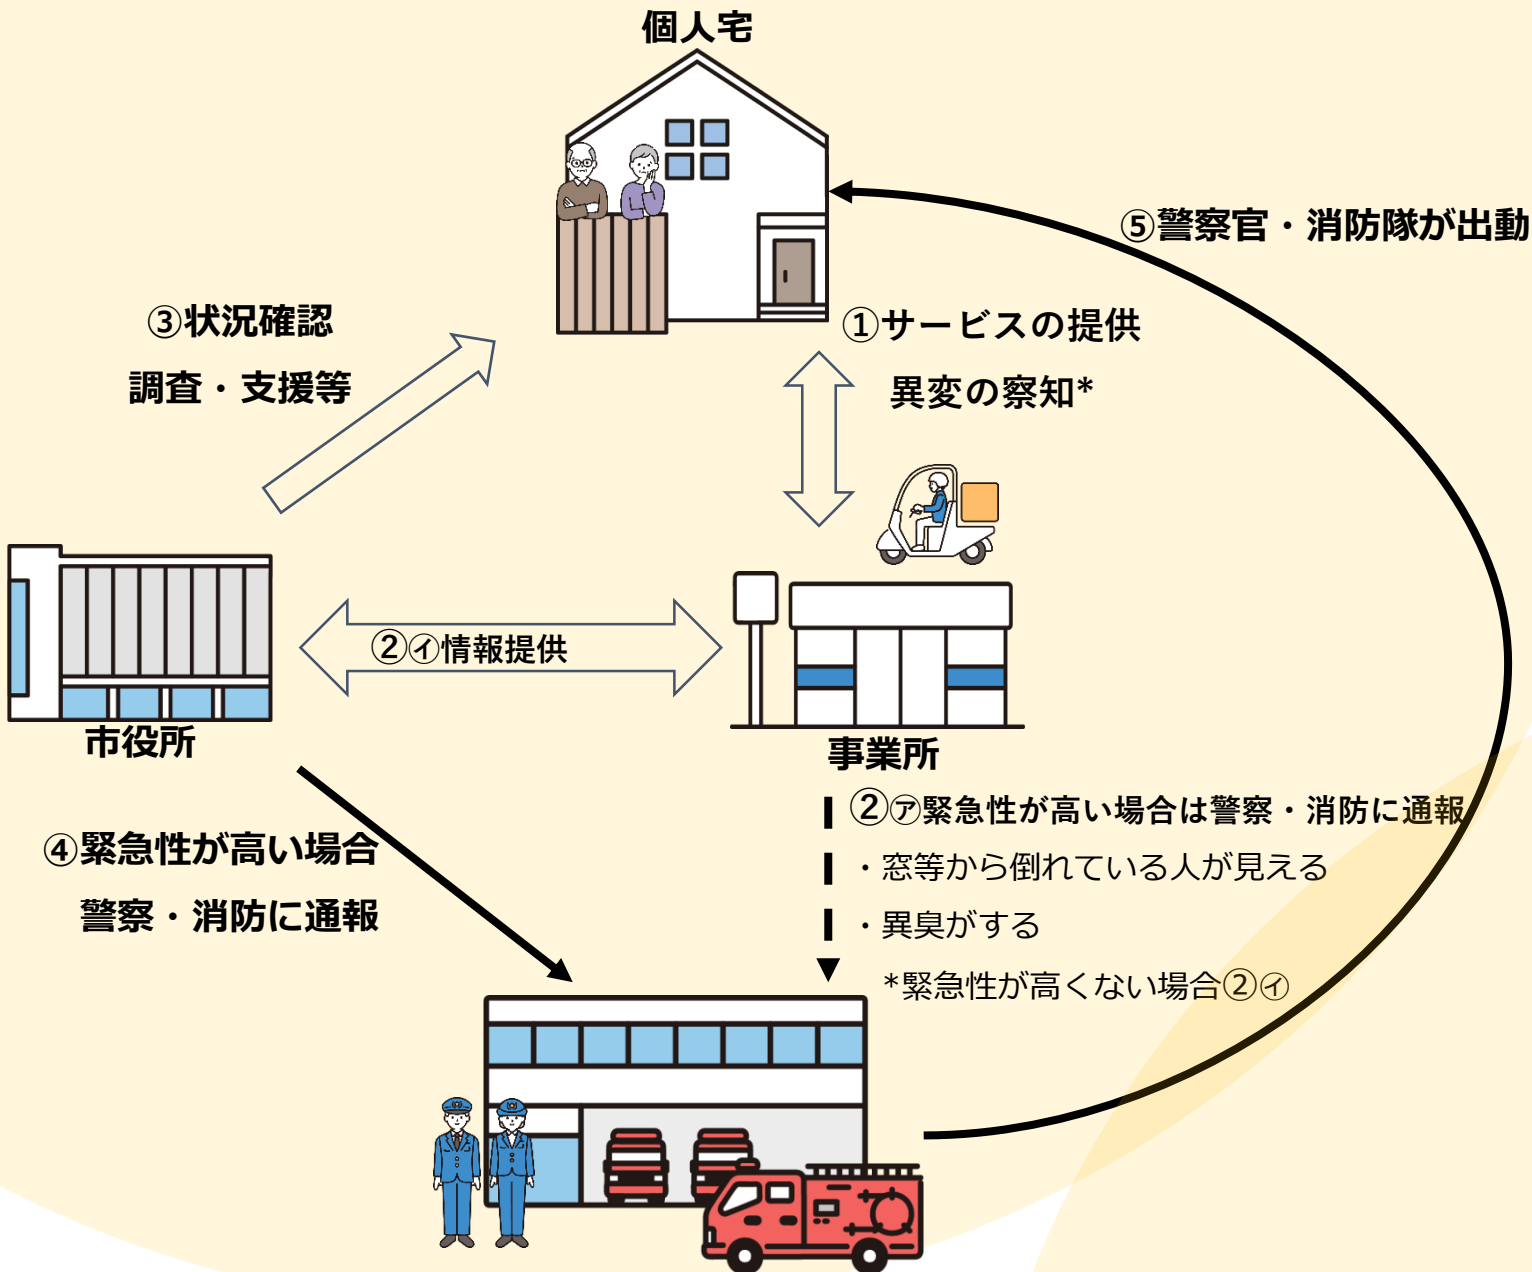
個人宅

⑤警察官・消防隊が出動

③状況確認
調査・支援等

①サービスの提供
異変の察知*

②㋑情報提供

市役所

事業所

②㋐緊急性が高い場合は警察・消防に通報
・窓等から倒れている人が見える
・異臭がする
*緊急性が高くない場合②㋑

④緊急性が高い場合
警察・消防に通報